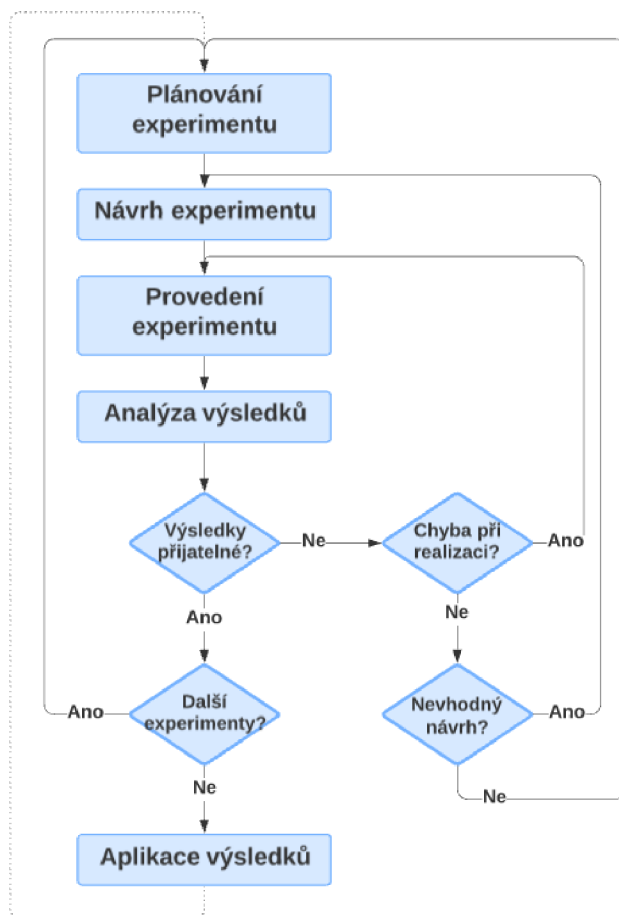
Plánování experimentu

Návrh experimentu

Provedení experimentu

Analýza výsledků

Výsledky přijatelné?

Ne

Chyba při realizaci?

Ano

Ano

Ne

Ano

Další experimenty?

Nevhodný návrh?

Ano

Ne

Ne

Aplikace výsledků